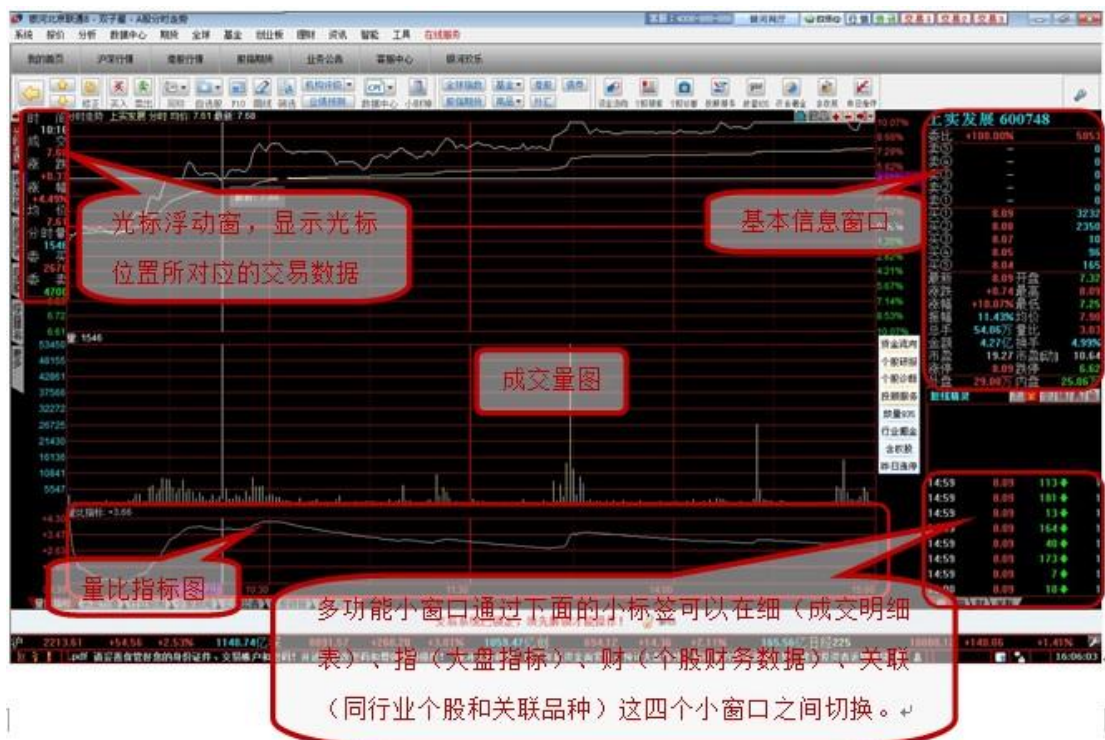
银河证券聚通® - 双子星 - A股分时走势

系统 报价 分析 数据中心 期货 全球 基金 创业板 理财 资讯 智能 工具 在线服务

我的首页 沪深行情 港股行情 期指期货 业务公告 客服中心 银河欢乐

上实发展 600748

光标浮动窗，显示光标位置所对应的交易数据

基本信息窗口

成交量图

量比指标图

多功能小窗口通过下面的小标签可以在细（成交明细表）、指（大盘指标）、财（个股财务数据）、关联（同行业个股和关联品种）这四个小窗口之间切换。